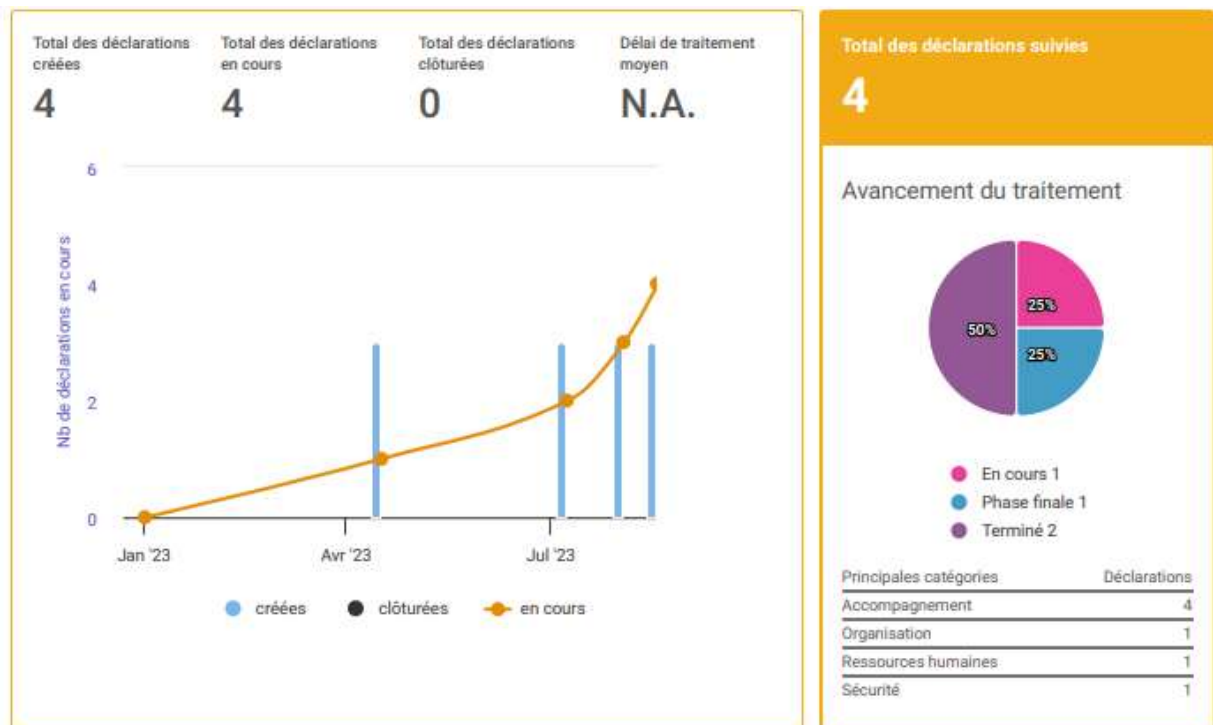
Total des déclarations créées
4

Total des déclarations en cours
4

Total des déclarations clôturées
0

Délai de traitement moyen
N.A.

6
4
2
0
Nb de déclarations en cours
Jan '23
Avr '23
Jul '23
créées
clôturées
en cours

Total des déclarations suivies
4

Avancement du traitement

25%
25%
50%

En cours 1
Phase finale 1
Terminé 2

| Principales catégories | Déclarations |
|---|---|
| Accompagnement | 4 |
| Organisation | 1 |
| Ressources humaines | 1 |
| Sécurité | 1 |